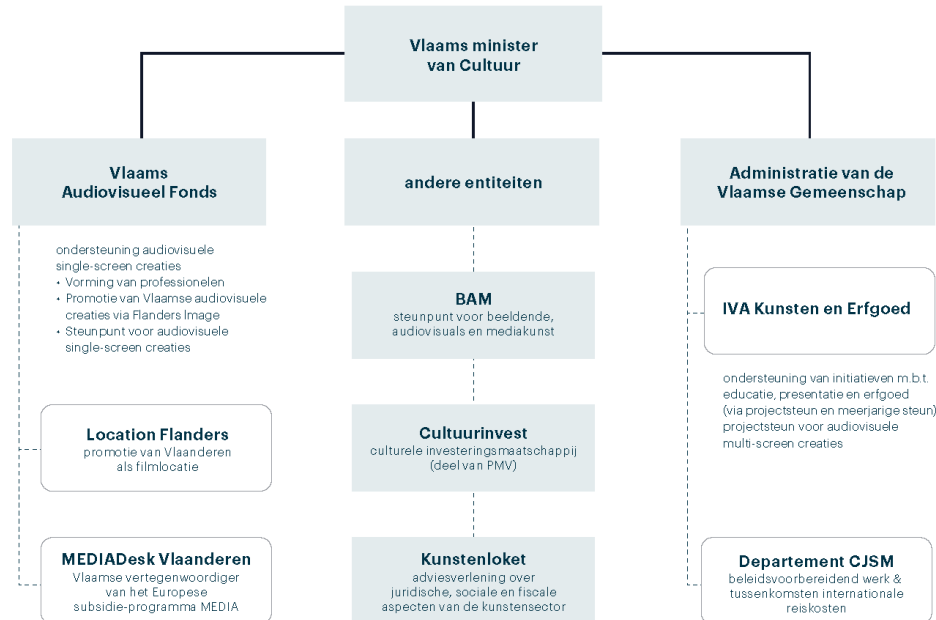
Vlaams minister van Cultuur

Vlaams Audiovisueel Fonds

ondersteuning audiovisuele single-screen creaties
• Vorming van professionelen
• Promotie van Vlaamse audiovisuele creaties via Flanders Image
• Steunpunt voor audiovisuele single-screen creaties

Location Flanders
promotie van Vlaanderen als filmlocatie

MEDIADesk Vlaanderen
Vlaamse vertegenwoordiger van het Europese subsidie-programma MEDIA

andere entiteiten

BAM
steunpunt voor beeldende, audiovisuals en mediakunst

Cultuurinvest
culturele investeringsmaatschappij (deel van PMV)

Kunstenloket
adviesverlening over juridische, sociale en fiscale aspecten van de kunstensector

Administratie van de Vlaamse Gemeenschap

IVA Kunsten en Erfgoed

ondersteuning van initiatieven m.b.t. educatie, presentatie en erfgoed (via projectsteun en meerjarige steun) projectsteun voor audiovisuele multi-screen creaties

Departement CJSM
beleidsvoorbereidend werk & tussenkomsten internationale reiskosten